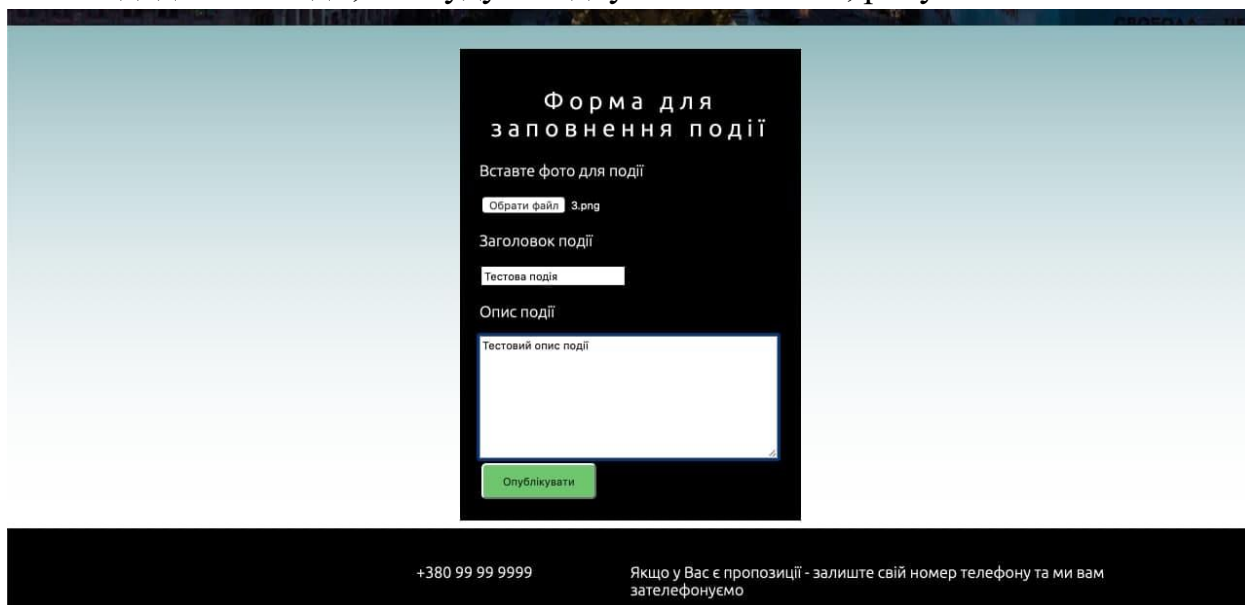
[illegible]

Форма для заповнення події

Вставте фото для події

Обрати файл 3.png

Заголовок події

Тестова подія

Опис події

Тестовий опис події

Опублікувати

+380 99 99 9999

Якщо у Вас є пропозиції - залиште свій номер телефону та ми вам зателефонуємо